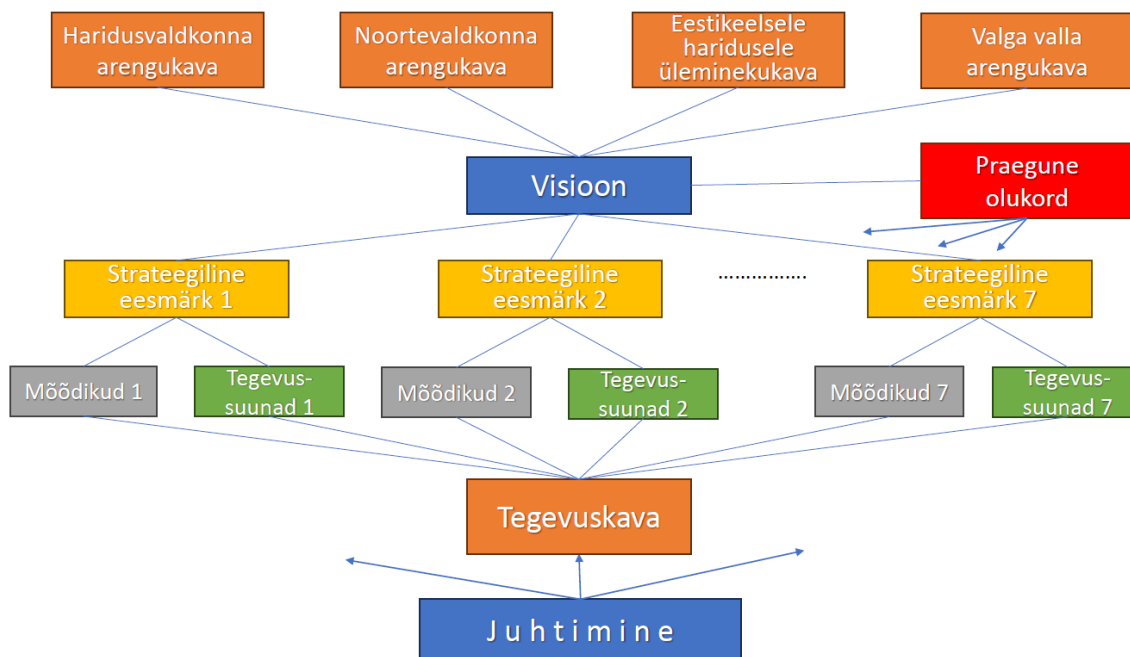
Haridusvaldkonna arengukava

Noortevaldkonna arengukava

Eestikeelsele haridusele üleminekukava

Valga valla arengukava

Visioon

Praegune olukord

Strateegiline eesmärk 1

Strateegiline eesmärk 2

……………

Strateegiline eesmärk 7

Mõõdikud 1

Tegevussuunad 1

Mõõdikud 2

Tegevussuunad 2

Mõõdikud 7

Tegevussuunad 7

Tegevuskava

Juhtimine